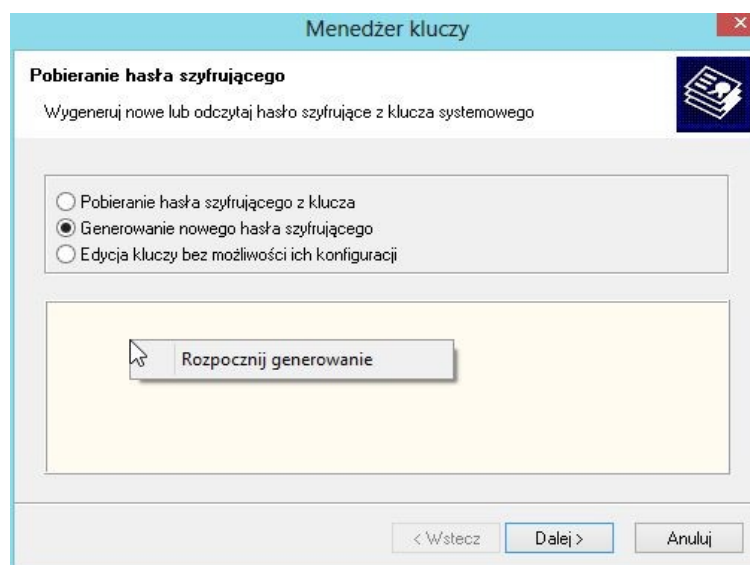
Menedżer kluczy

Pobieranie hasła szyfrującego

Wygeneruj nowe lub odczytaj hasło szyfrujące z klucza systemowego

Pobieranie hasła szyfrującego z klucza
Generowanie nowego hasła szyfrującego
Edycja kluczy bez możliwości ich konfiguracji

Rozpocznij generowanie

< Wstecz
Dalej >
Anuluj